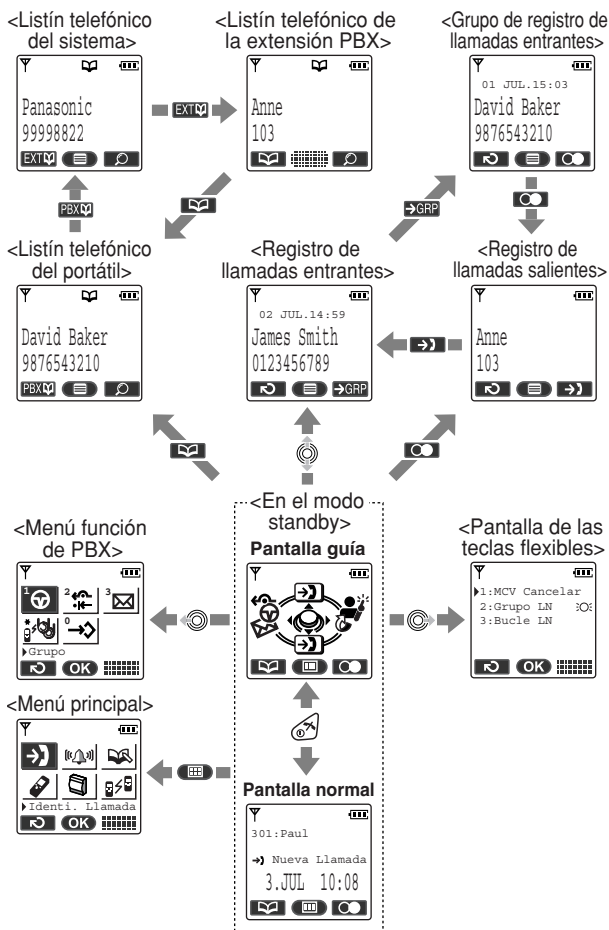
<Listín telefónico del sistema>

Panasonic
99998822

EXT

EXT

<Listín telefónico de la extensión PBX>

Anne
103

<Grupo de registro de llamadas entrantes>

01 JUL.15:03
David Baker
9876543210

PBX

GRP

<Listín telefónico del portátil>

David Baker
9876543210

PBX

<Registro de llamadas entrantes>

02 JUL.14:59
James Smith
0123456789

GRP

<Registro de llamadas salientes>

Anne
103

<En el modo standby>

Pantalla guía

<Menú función de PBX>

1 2 3 0

Grupo

OK

<Pantalla de las teclas flexibles>

1:MCV Cancelar
2:Grupo LN
3:Bucle LN

OK

<Menú principal>

Identi. Llamada

OK

Pantalla normal

301:Paul

Nueva Llamada

3.JUL 10:08